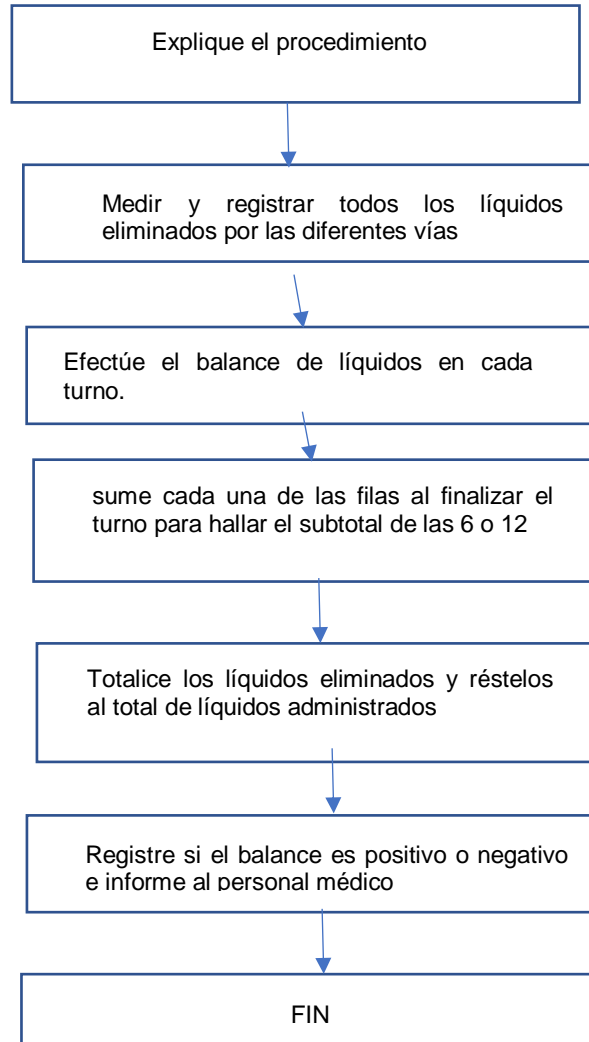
Explique el procedimiento

Medir y registrar todos los líquidos eliminados por las diferentes vías

Efectúe el balance de líquidos en cada turno.

sume cada una de las filas al finalizar el turno para hallar el subtotal de las 6 o 12

Totalice los líquidos eliminados y réstelos al total de líquidos administrados

Registre si el balance es positivo o negativo e informe al personal médico

FIN